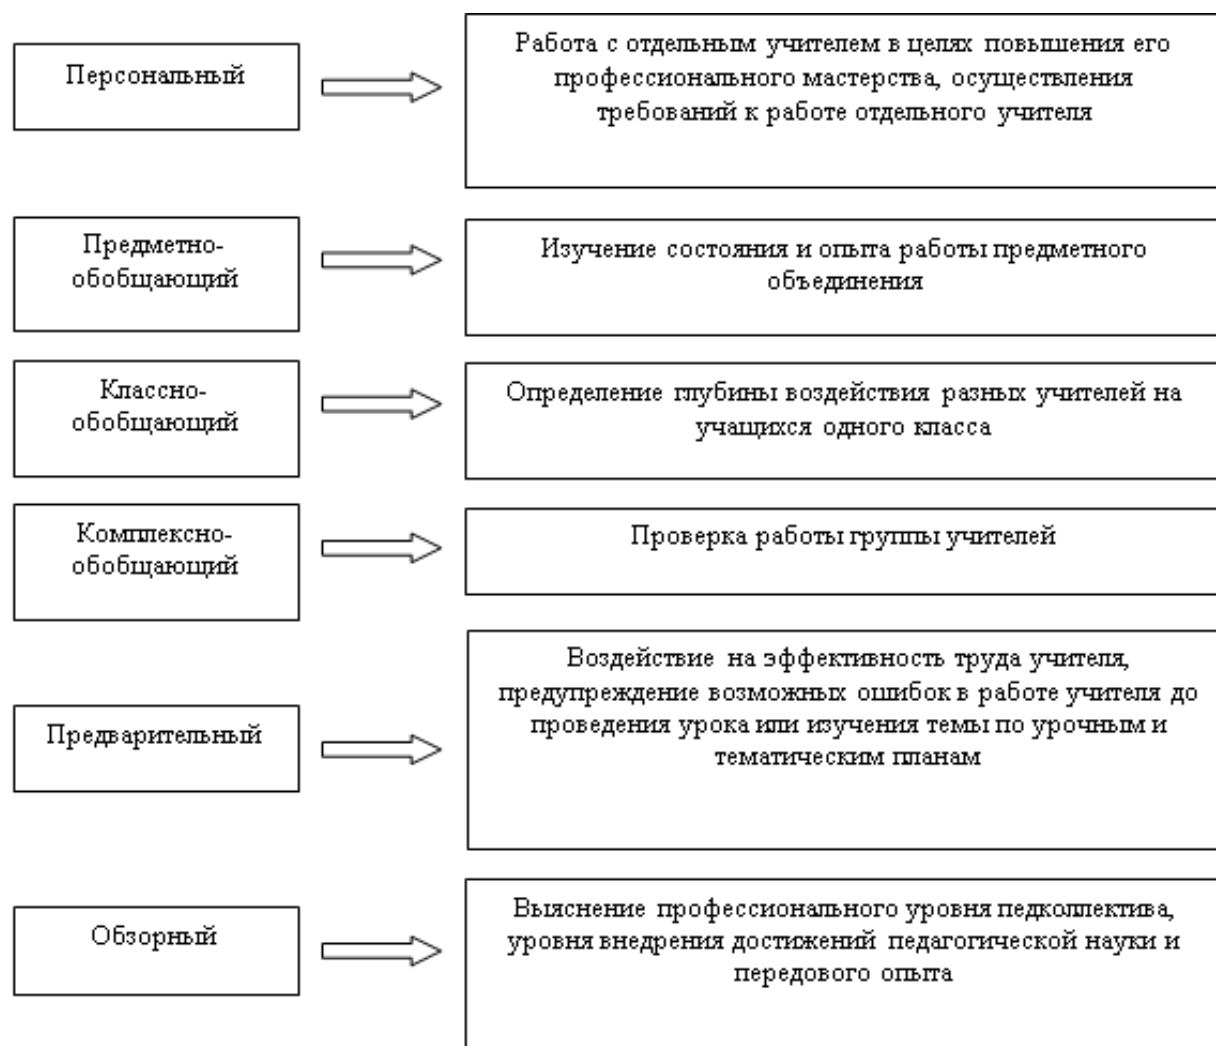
Персональный

Работа с отдельным учителем в целях повышения его профессионального мастерства, осуществления требований к работе отдельного учителя

Предметно-обобщающий

Изучение состояния и опыта работы предметного объединения

Классно-обобщающий

Определение глубины воздействия разных учителей на учащихся одного класса

Комплексно-обобщающий

Проверка работы группы учителей

Предварительный

Воздействие на эффективность труда учителя, предупреждение возможных ошибок в работе учителя до проведения урока или изучения темы по урочным и тематическим планам

Обзорный

Выяснение профессионального уровня педколлектива, уровня внедрения достижений педагогической науки и передового опыта